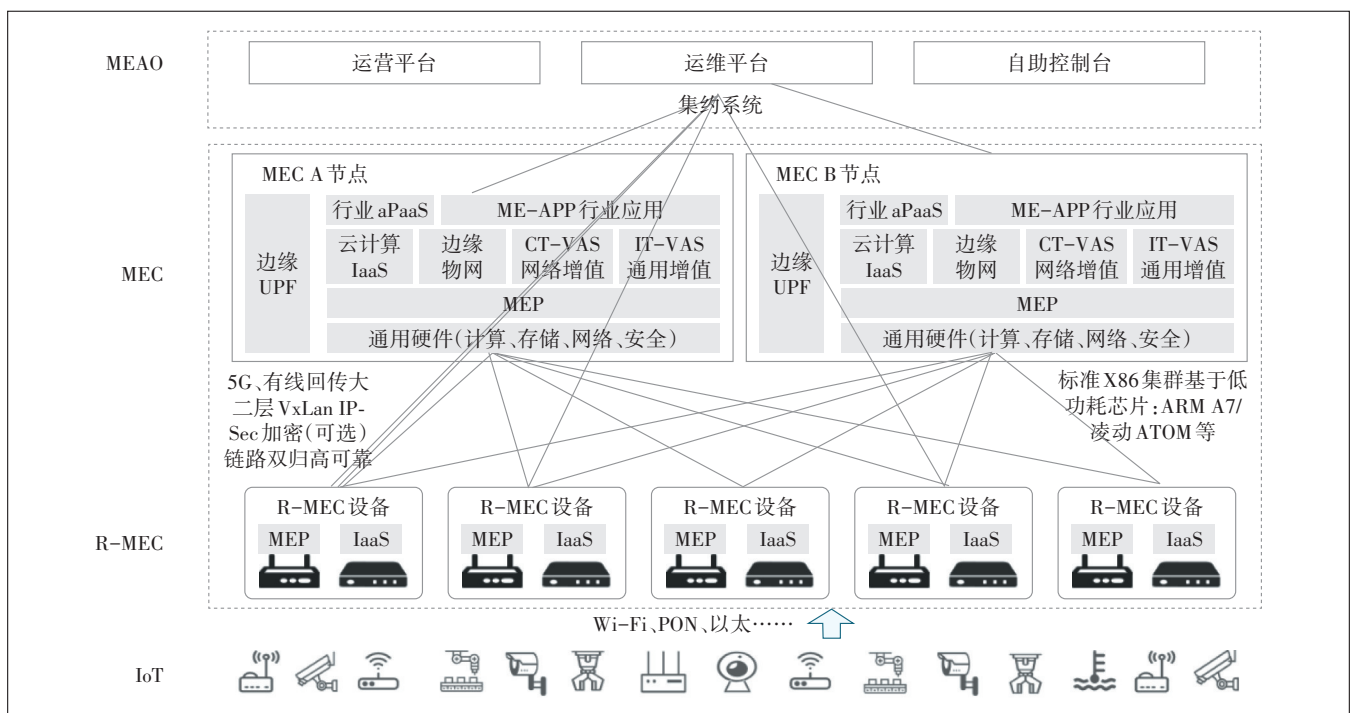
MEAO

运营平台

运维平台

自助控制台

集约系统

MEC

MEC A 节点

边缘 UPF

行业 aPaaS

ME-APP 行业应用

云计算 IaaS

边缘物网

CT-VAS 网络增值

IT-VAS 通用增值

MEP

通用硬件（计算、存储、网络、安全）

MEC B 节点

边缘 UPF

行业 aPaaS

ME-APP 行业应用

云计算 IaaS

边缘物网

CT-VAS 网络增值

IT-VAS 通用增值

MEP

通用硬件（计算、存储、网络、安全）

5G、有线回传大二层 VxLan IPSec 加密（可选）链路双归高可靠

标准 X86 集群基于低功耗芯片：ARM A7/凌动 ATOM 等

R-MEC

R-MEC 设备

MEP

IaaS

R-MEC 设备

MEP

IaaS

R-MEC 设备

MEP

IaaS

R-MEC 设备

MEP

IaaS

R-MEC 设备

MEP

IaaS

Wi-Fi、PON、以太……

IoT